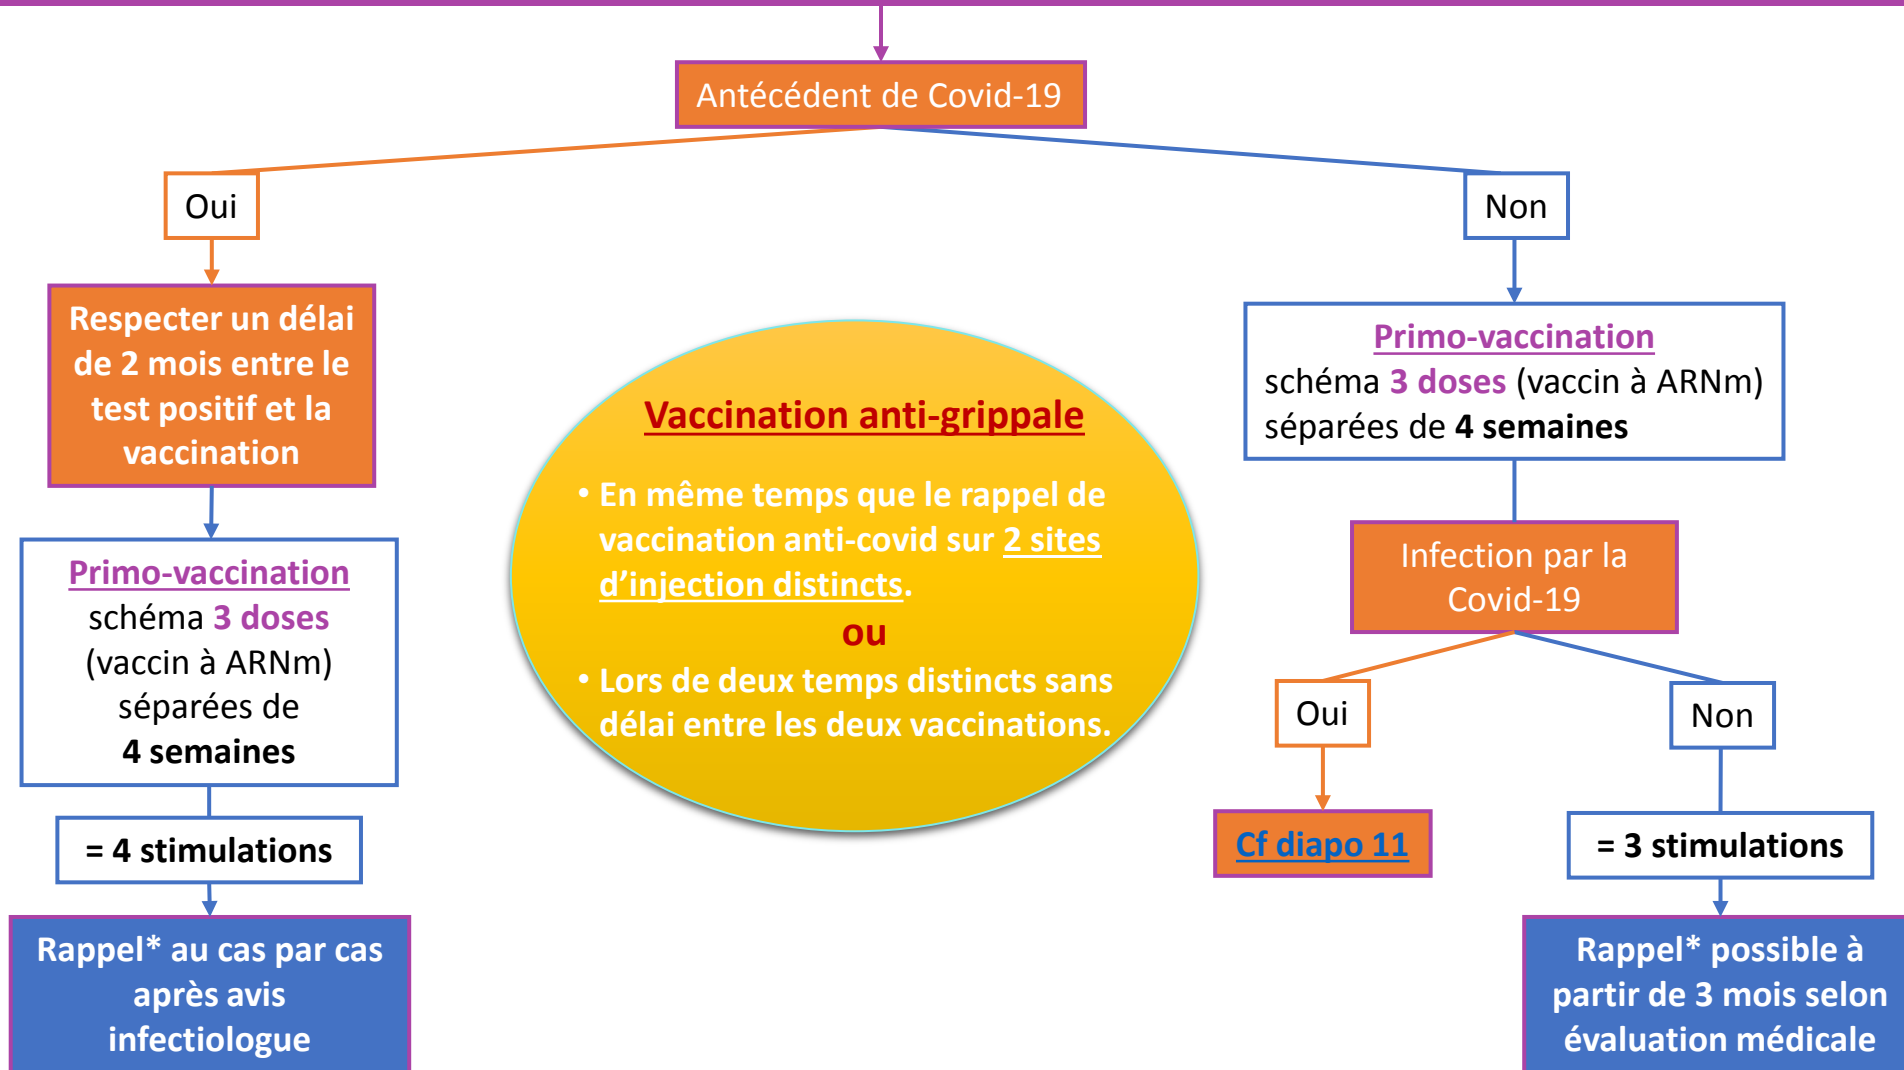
Antécédent de Covid-19

Oui

Respecter un délai de 2 mois entre le test positif et la vaccination

Primo-vaccination
schéma 3 doses
(vaccin à ARNm)
séparées de
4 semaines

= 4 stimulations

Rappel* au cas par cas après avis infectiologue

Vaccination anti-grippale

• En même temps que le rappel de vaccination anti-covid sur 2 sites d'injection distincts.

ou

• Lors de deux temps distincts sans délai entre les deux vaccinations.

Non

Primo-vaccination
schéma 3 doses (vaccin à ARNm) séparées de 4 semaines

Infection par la Covid-19

Oui

Cf diapo 11

Non

= 3 stimulations

Rappel* possible à partir de 3 mois selon évaluation médicale